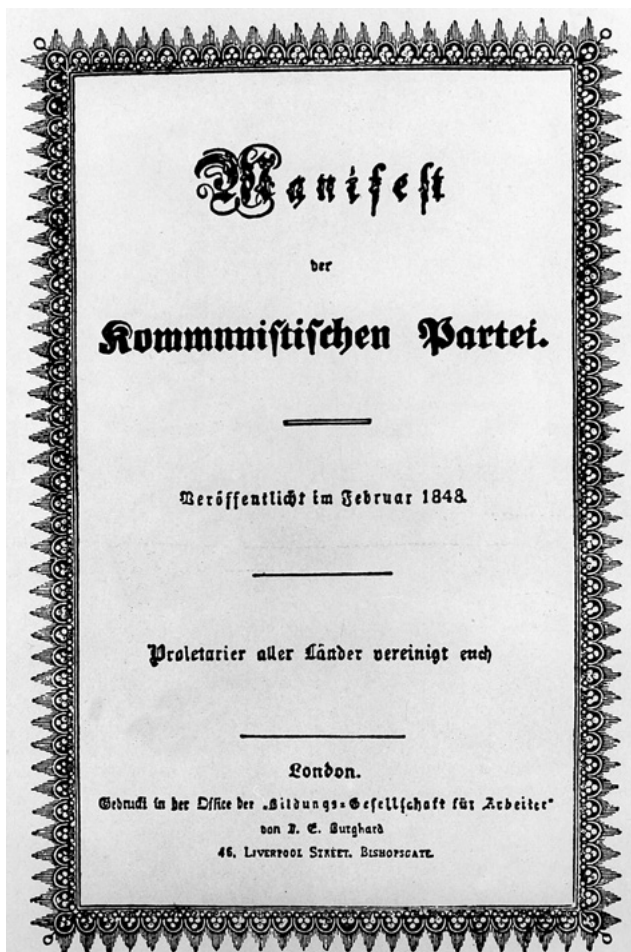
Manifest

der

Kommunistischen Partei.

Veröffentlicht im Februar 1848.

Proletarier aller Länder vereinigt euch

London.

Gedruckt in der Office der „Bildungs-Gesellschaft für Arbeiter"
von J. E. Burghard
46, Liverpool Street, Bishopsgate.